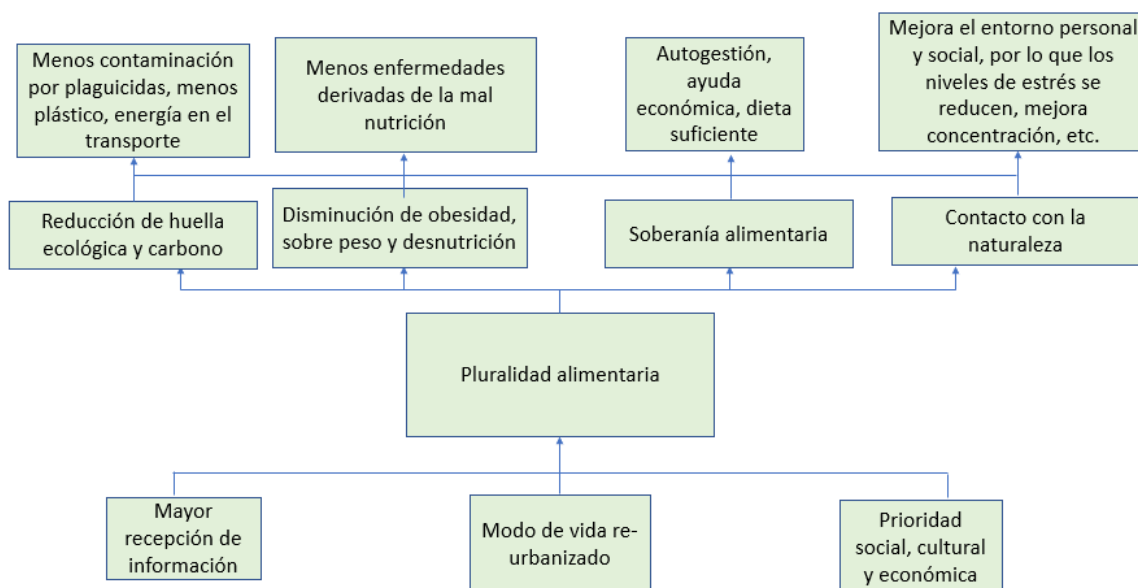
Menos contaminación por plaguicidas, menos plástico, energía en el transporte

Menos enfermedades derivadas de la mal nutrición

Autogestión, ayuda económica, dieta suficiente

Mejora el entorno personal y social, por lo que los niveles de estrés se reducen, mejora concentración, etc.

Reducción de huella ecológica y carbono

Disminución de obesidad, sobre peso y desnutrición

Soberanía alimentaria

Contacto con la naturaleza

Pluralidad alimentaria

Mayor recepción de información

Modo de vida re-urbanizado

Prioridad social, cultural y económica